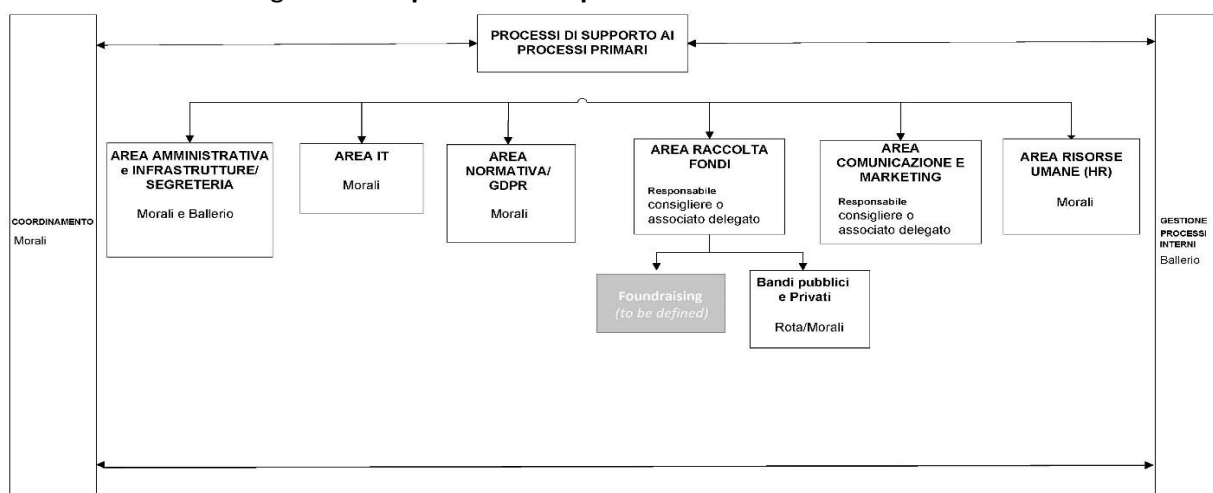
PROCESSI DI SUPPORTO AI PROCESSI PRIMARI

COORDINAMENTO
Morali

AREA AMMINISTRATIVA e INFRASTRUTTURE/ SEGRETERIA
Morali e Ballerio

AREA IT
Morali

AREA NORMATIVA/ GDPR
Morali

AREA RACCOLTA FONDI
Responsabile
consigliere o associato delegato

Foundraising
(to be defined)

Bandi pubblici e Privati
Rota/Morali

AREA COMUNICAZIONE E MARKETING
Responsabile
consigliere o associato delegato

AREA RISORSE UMANE (HR)
Morali

GESTIONE PROCESSI INTERNI
Ballerio